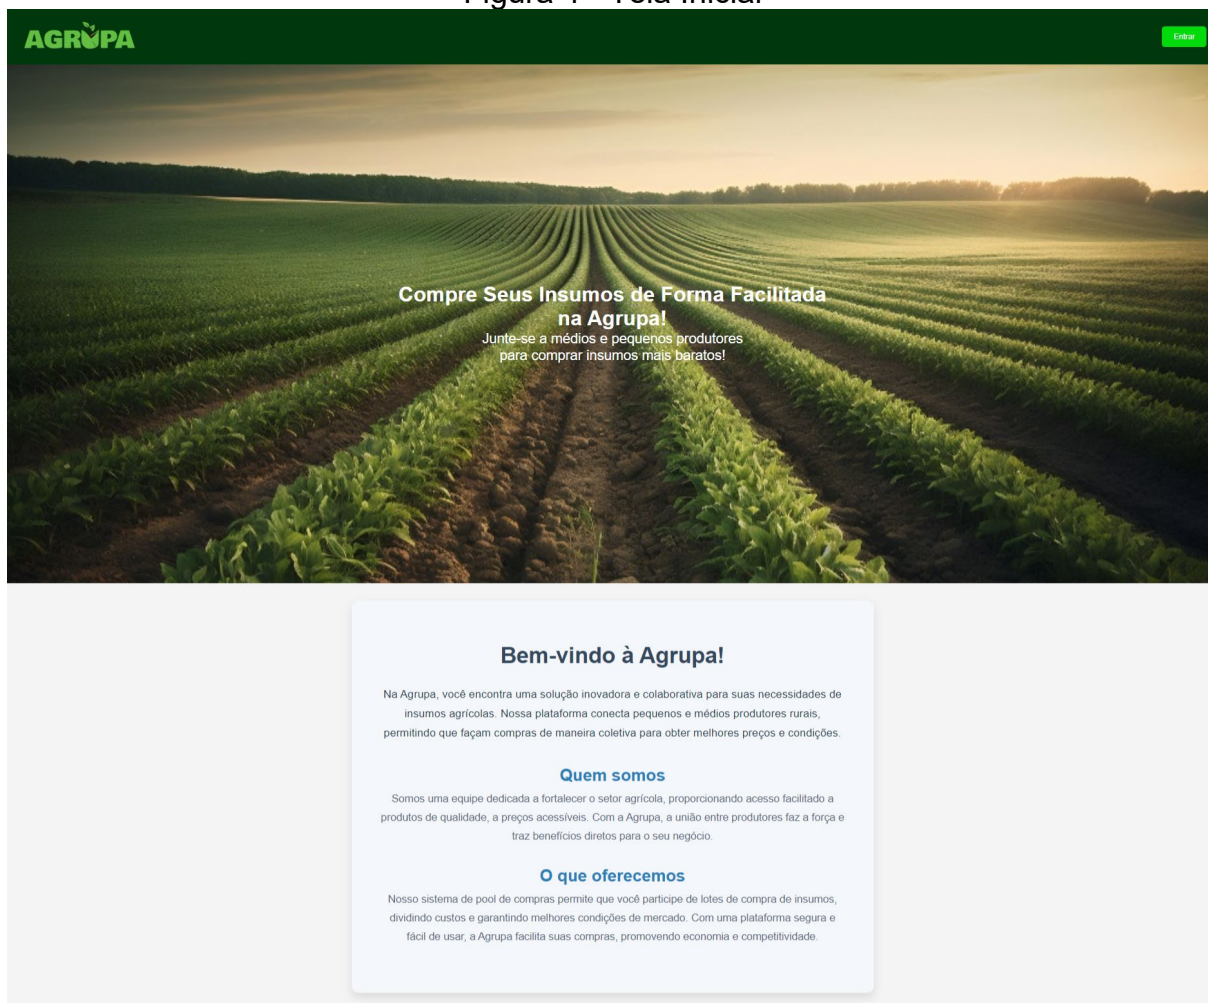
Figura 1 – Tela inicial

AGRUPA

Entrar

Compre Seus Insumos de Forma Facilitada na Agrupa!
Junte-se a médios e pequenos produtores para comprar insumos mais baratos!

Bem-vindo à Agrupa!

Na Agrupa, você encontra uma solução inovadora e colaborativa para suas necessidades de insumos agrícolas. Nossa plataforma conecta pequenos e médios produtores rurais, permitindo que façam compras de maneira coletiva para obter melhores preços e condições.

Quem somos

Somos uma equipe dedicada a fortalecer o setor agrícola, proporcionando acesso facilitado a produtos de qualidade, a preços acessíveis. Com a Agrupa, a união entre produtores faz a força e traz benefícios diretos para o seu negócio.

O que oferecemos

Nosso sistema de pool de compras permite que você participe de lotes de compra de insumos, dividindo custos e garantindo melhores condições de mercado. Com uma plataforma segura e fácil de usar, a Agrupa facilita suas compras, promovendo economia e competitividade.